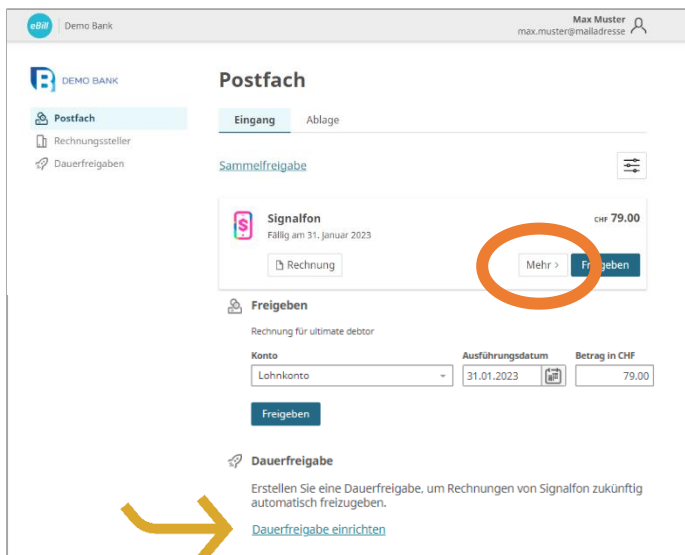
eBill Demo Bank

Max Muster
max.muster@mailadresse

DEMO BANK

Postfach
Rechnungssteller
Dauerfreigaben

Postfach

Eingang Ablage

Sammelfreigabe

Signalfon
Fällig am 31. Januar 2023

CHF 79.00

Rechnung

Mehr ›

Fr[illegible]geben

Freigeben

Rechnung für ultimate debtor

| Konto | Ausführungsdatum | Betrag in CHF |
|---|---|---|
| Lohnkonto | 31.01.2023 | 79.00 |

Freigeben

Dauerfreigabe

Erstellen Sie eine Dauerfreigabe, um Rechnungen von Signalfon zukünftig automatisch freizugeben.

Dauerfreigabe einrichten